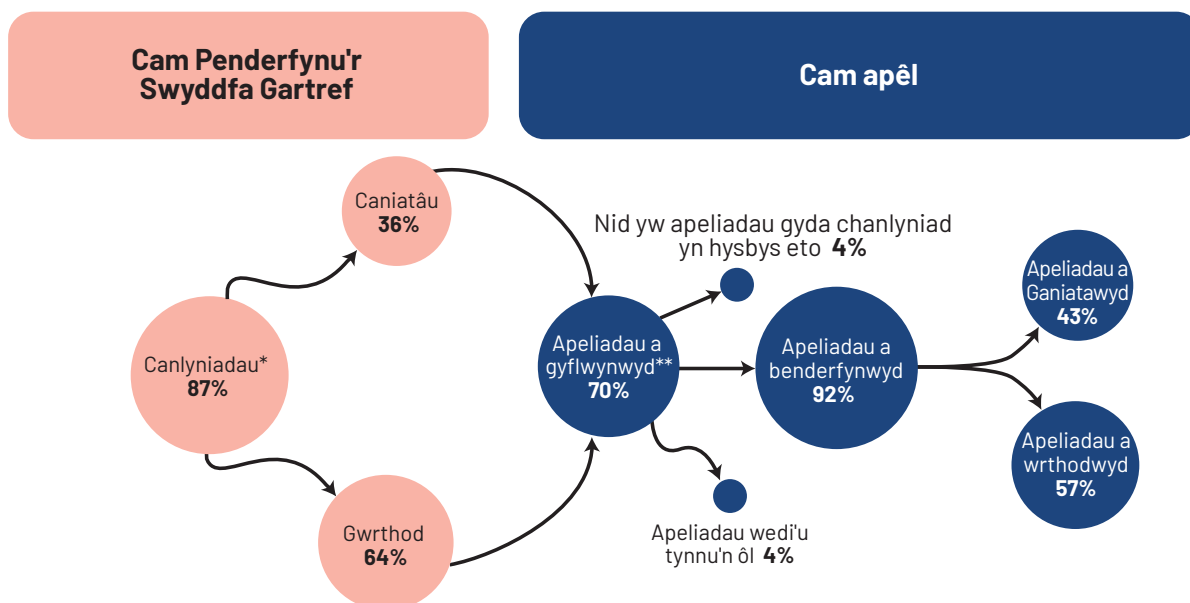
Cam Penderfynu'r Swyddfa Gartref

Cam apêl

Caniatâu
36%

Canlyniadau*
87%

Gwrthod
64%

Nid yw apeliadau gyda chanlyniad yn hysbys eto **4%**

Apeliadau a gyflwynwyd**
70%

Apeliadau wedi'u tynnu'n ôl **4%**

Apeliadau a benderfynwyd
92%

Apeliadau a Ganiatawyd
43%

Apeliadau a wrthodwyd
57%